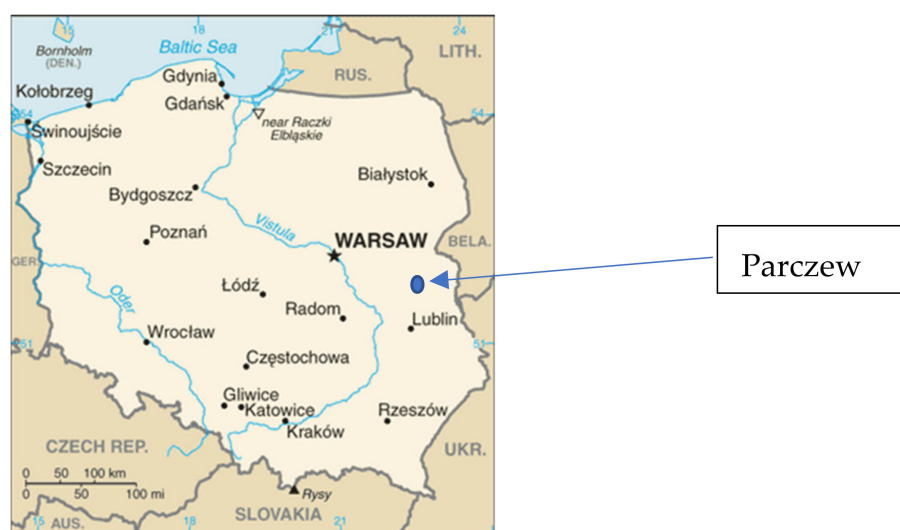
18
21
24
Bornholm (DEN.)
Baltic Sea
LITH.
Gdynia
RUS.
Kołobrzeg
Gdańsk
54
54
near Raczki Elbląskie
Swinoujście
Szczecin
Białystok
Bydgoszcz
Vistula
Poznań
WARSAW
BELA.
GER.
Parczew
Oder
Łódź
Radom
Lublin
51
Wrocław
51
Częstochowa
Gliwice
Katowice
Rzeszów
CZECH REP.
Kraków
UKR.
0 50 100 km
0 50 100 mi
Rysy
15
AUS.
18
SLOVAKIA
21